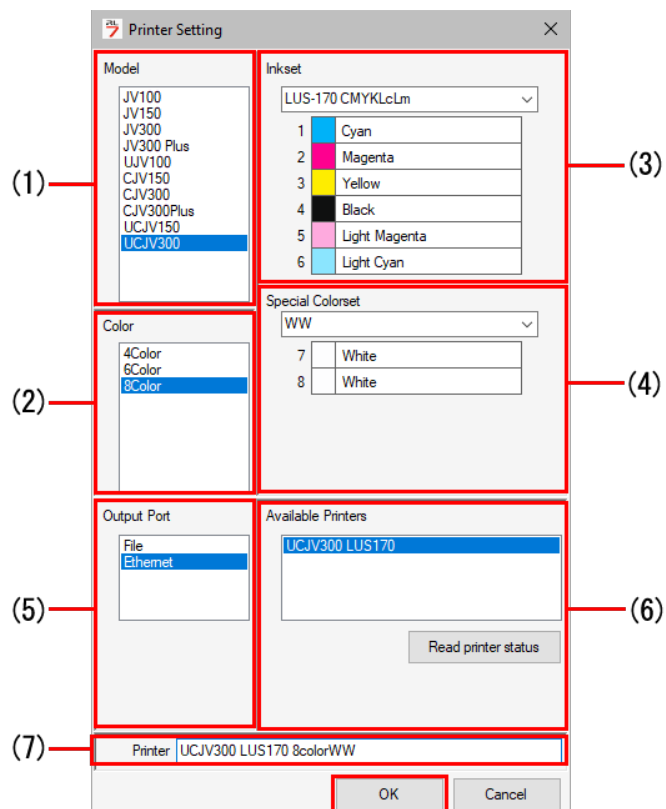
Printer Setting

(1)
Model
JV100
JV150
JV300
JV300 Plus
UJV100
CJV150
CJV300
CJV300Plus
UCJV150
UCJV300

(3)
Inkset
LUS-170 CMYKLcLm

| 1 | | Cyan |
|---|---|---|
| 2 | | Magenta |
| 3 | | Yellow |
| 4 | | Black |
| 5 | | Light Magenta |
| 6 | | Light Cyan |

(2)
Color
4Color
6Color
8Color

(4)
Special Colorset
WW

| 7 | | White |
|---|---|---|
| 8 | | White |

(5)
Output Port
File
Ethernet

(6)
Available Printers
UCJV300 LUS170
Read printer status

(7)
Printer UCJV300 LUS170 8colorWW

OK
Cancel